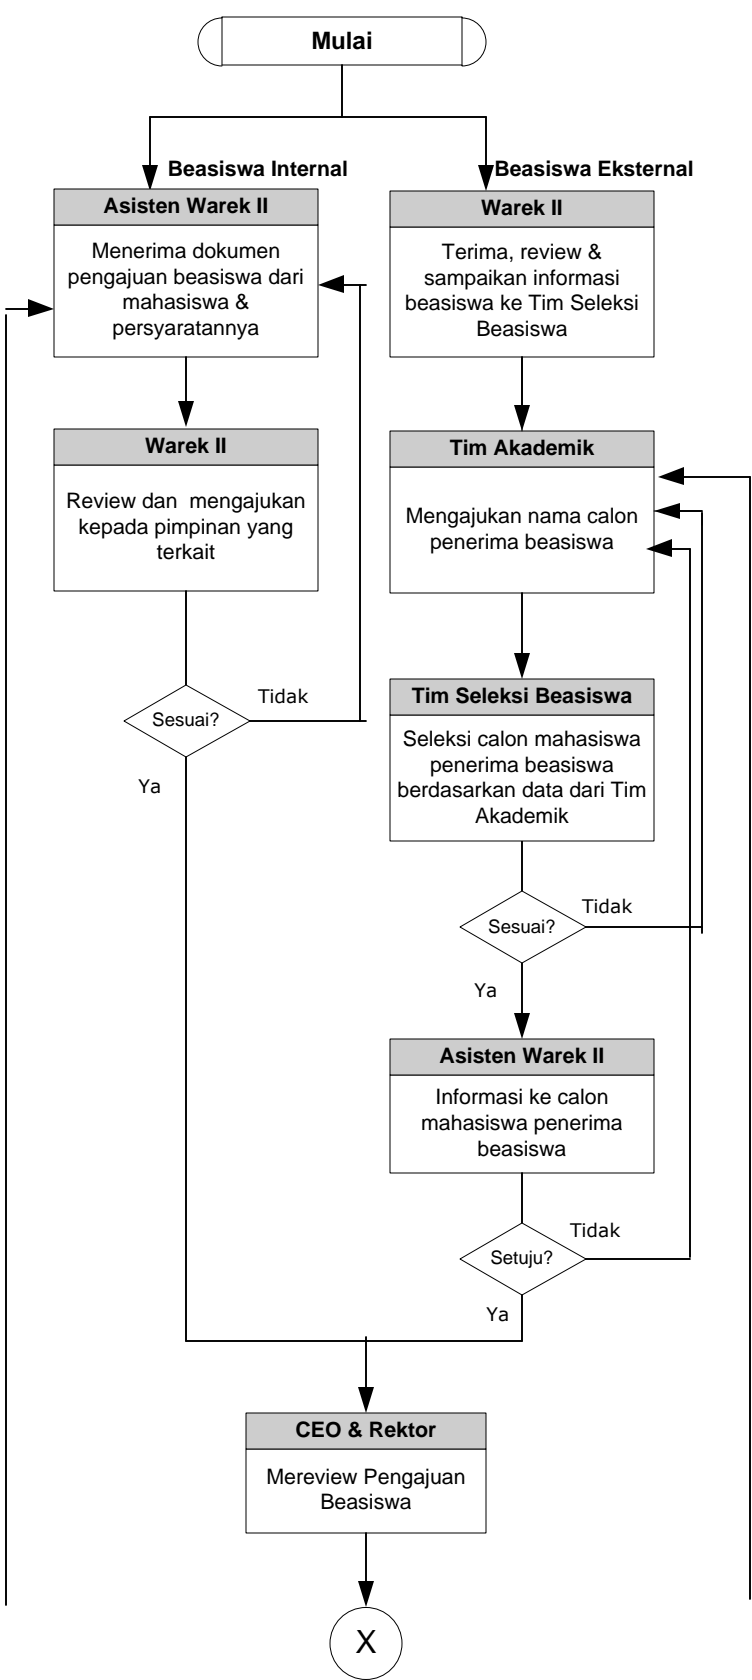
Mulai

Beasiswa Internal

Beasiswa Eksternal

Asisten Warek II

Menerima dokumen pengajuan beasiswa dari mahasiswa & persyaratannya

Warek II

Terima, review & sampaikan informasi beasiswa ke Tim Seleksi Beasiswa

Warek II

Review dan mengajukan kepada pimpinan yang terkait

Tim Akademik

Mengajukan nama calon penerima beasiswa

Sesuai?

Tidak

Ya

Tim Seleksi Beasiswa

Seleksi calon mahasiswa penerima beasiswa berdasarkan data dari Tim Akademik

Sesuai?

Tidak

Ya

Asisten Warek II

Informasi ke calon mahasiswa penerima beasiswa

Setuju?

Tidak

Ya

CEO & Rektor

Mereview Pengajuan Beasiswa

X